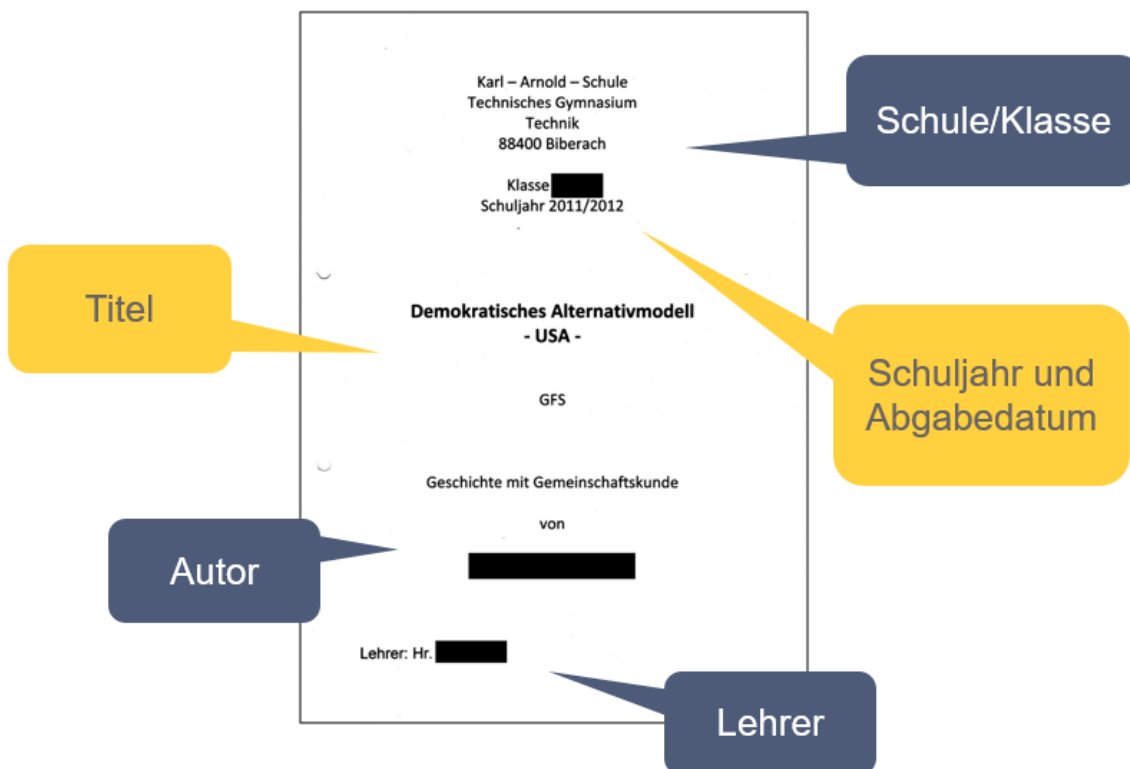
Karl – Arnold – Schule
Technisches Gymnasium
Technik
88400 Biberach

Klasse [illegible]
Schuljahr 2011/2012

Schule/Klasse

Titel

Demokratisches Alternativmodell
- USA -

Schuljahr und Abgabedatum

GFS

Geschichte mit Gemeinschaftskunde

von

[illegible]

Autor

Lehrer: Hr. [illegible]

Lehrer